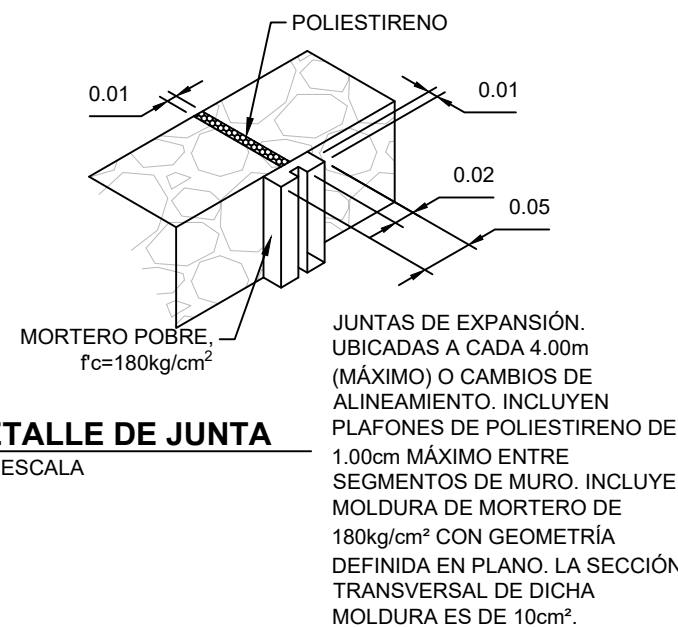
POLIESTIRENO

0.01

0.01

0.02

0.05

MORTERO POBRE, f'c=180kg/cm$^2$

JUNTAS DE EXPANSIÓN. UBICADAS A CADA 4.00m (MÁXIMO) O CAMBIOS DE ALINEAMIENTO. INCLUYEN PLAFONES DE POLIESTIRENO DE 1.00cm MÁXIMO ENTRE SEGMENTOS DE MURO. INCLUYE MOLDURA DE MORTERO DE 180kg/cm² CON GEOMETRÍA DEFINIDA EN PLANO. LA SECCIÓN TRANSVERSAL DE DICHA MOLDURA ES DE 10cm².

ETALLE DE JUNTA

ESCALA